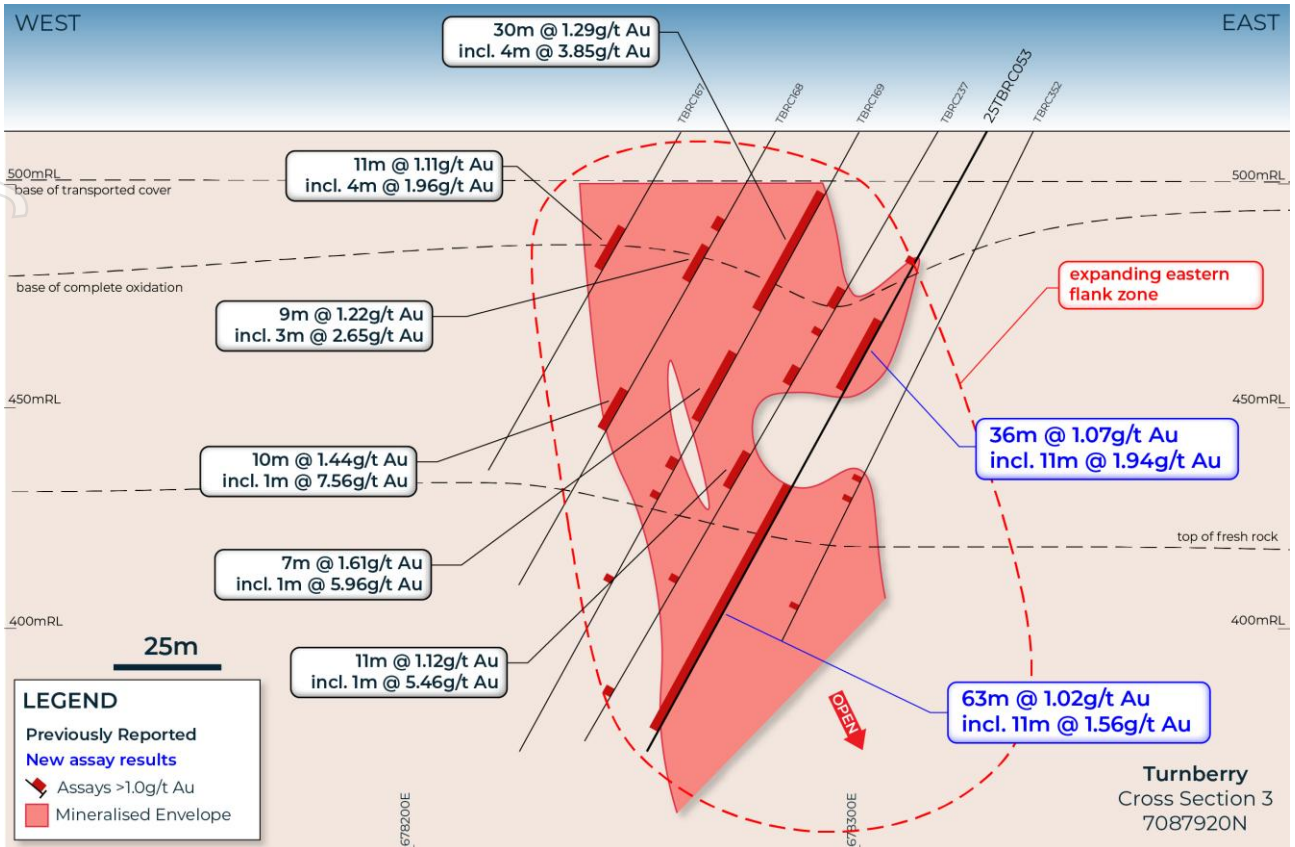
WEST

EAST

30m @ 1.29g/t Au
incl. 4m @ 3.85g/t Au

TBRC167
TBRC168
TBRC169
TBRC237
25TBRC053
TBRC352

500mRL
base of transported cover

11m @ 1.11g/t Au
incl. 4m @ 1.96g/t Au

500mRL

base of complete oxidation

9m @ 1.22g/t Au
incl. 3m @ 2.65g/t Au

expanding eastern flank zone

450mRL

450mRL

36m @ 1.07g/t Au
incl. 11m @ 1.94g/t Au

10m @ 1.44g/t Au
incl. 1m @ 7.56g/t Au

top of fresh rock

7m @ 1.61g/t Au
incl. 1m @ 5.96g/t Au

400mRL

400mRL

25m

11m @ 1.12g/t Au
incl. 1m @ 5.46g/t Au

LEGEND
Previously Reported
New assay results
Assays >1.0g/t Au
Mineralised Envelope

OPEN

63m @ 1.02g/t Au
incl. 11m @ 1.56g/t Au

678200E

678300E

Turnberry
Cross Section 3
7087920N